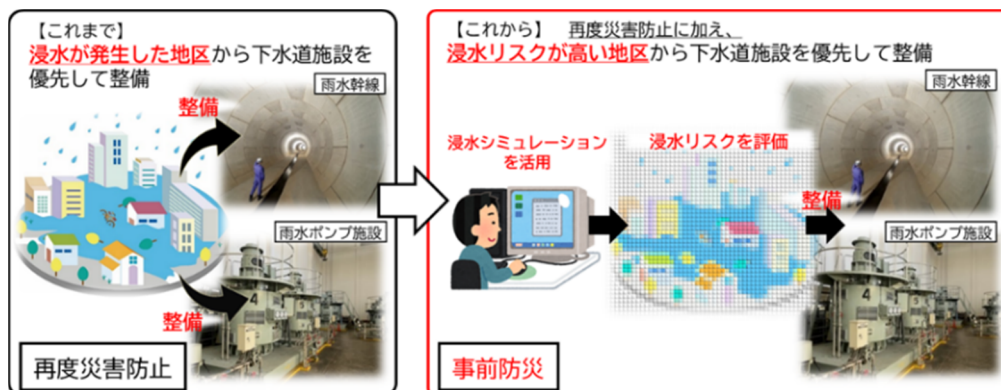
【これまで】
浸水が発生した地区から下水道施設を優先して整備

雨水幹線

整備

雨水ポンプ施設

整備

再度災害防止

【これから】 再度災害防止に加え、
浸水リスクが高い地区から下水道施設を優先して整備

雨水幹線

浸水シミュレーションを活用

浸水リスクを評価

整備

雨水ポンプ施設

事前防災